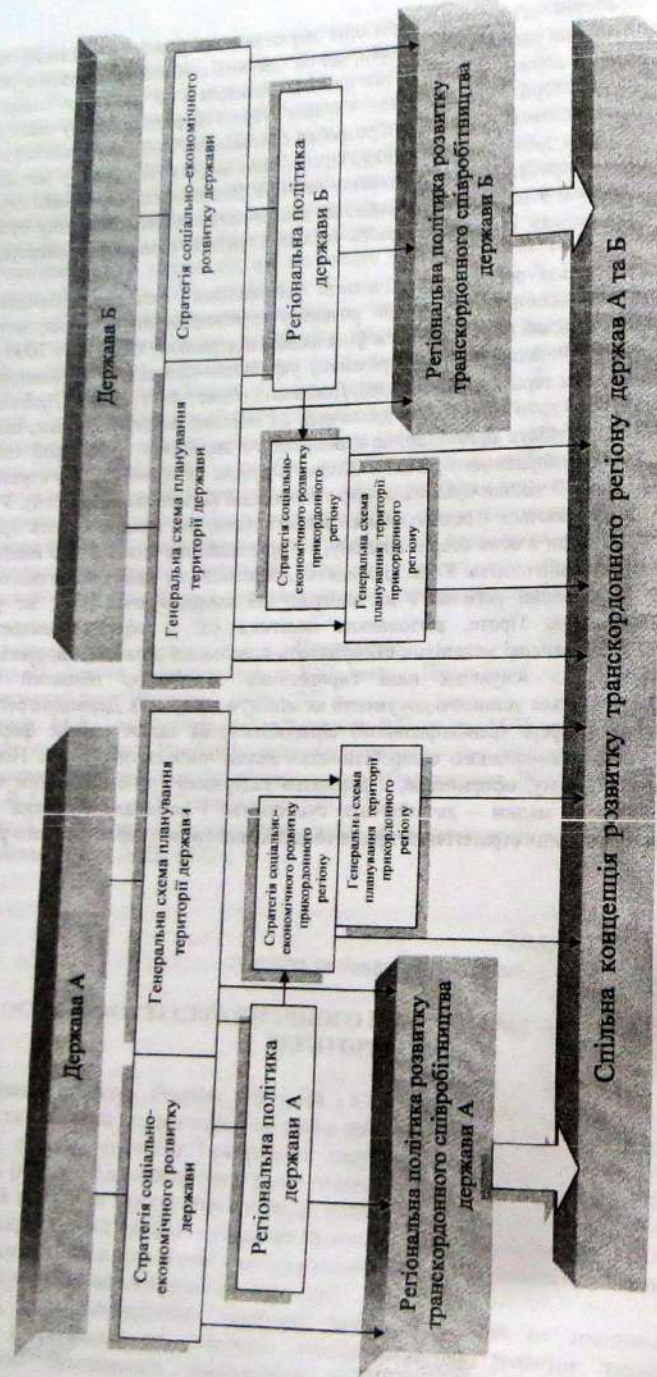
Держава А

Стратегія соціально-економічного розвитку держави

Генеральна схема планування території держави

Регіональна політика держави А

Стратегія соціально-економічного розвитку прикордонного регіону

Генеральна схема планування території прикордонного регіону

Регіональна політика розвитку транскордонного співробітництва держави А

Держава Б

Генеральна схема планування території держави

Стратегія соціально-економічного розвитку держави

Регіональна політика держави Б

Стратегія соціально-економічного розвитку прикордонного регіону

Генеральна схема планування території прикордонного регіону

Регіональна політика розвитку транскордонного співробітництва держави Б

Спільна концепція розвитку транскордонного регіону держав А та Б